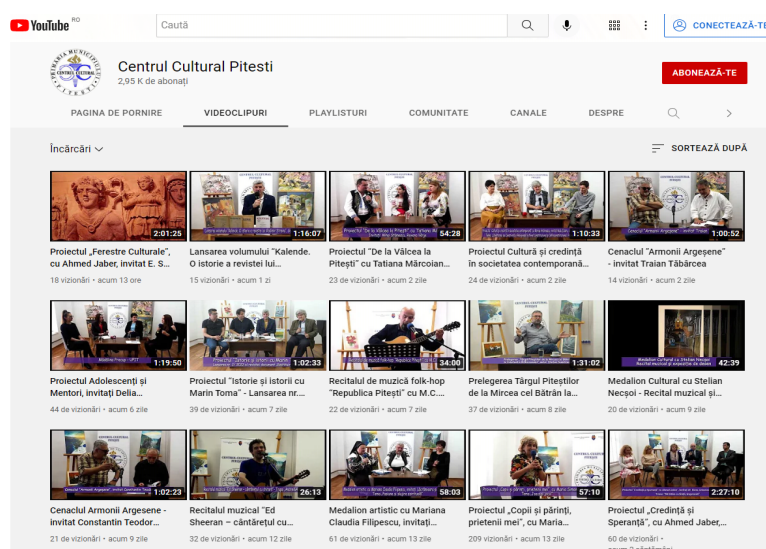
YouTube RO

Caută

CONECTEAZĂ-TE

PRIMĂRIA MUNICIPIULUI PITEȘTI CENTRUL CULTURAL

Centrul Cultural Pitesti
2,95 K de abonați

ABONEAZĂ-TE

PAGINA DE PORNIRE | VIDEOCLIPURI | PLAYLISTURI | COMUNITATE | CANALE | DESPRE

Încărcări

SORTEAZĂ DUPĂ

2:01:25
Proiectul „Ferestre Culturale", cu Ahmed Jaber, invitat E. S...
18 vizionări • acum 13 ore

1:16:07
Lansarea volumului "Kalende. O istorie a revistei lui...
15 vizionări • acum 1 zi

54:28
Proiectul "De la Vâlcea la Pitești" cu Tatiana Mărcoian...
23 de vizionări • acum 2 zile

1:10:33
Proiectul Cultură și credință în societatea contemporană...
24 de vizionări • acum 2 zile

1:00:52
Cenaclul "Armonii Argeșene" - invitat Traian Tăbârcea
14 vizionări • acum 2 zile

1:19:50
Proiectul Adolescenți și Mentori, invitați Delia...
44 de vizionări • acum 6 zile

1:02:33
Proiectul "Istorie și istorii cu Marin Toma" - Lansarea nr....
39 de vizionări • acum 7 zile

34:00
Recitalul de muzică folk-hop "Republica Pitești" cu M.C....
22 de vizionări • acum 7 zile

1:31:02
Prelegerea Târgul Piteștilor de la Mircea cel Bătrân la...
37 de vizionări • acum 8 zile

42:39
Medalion Cultural cu Stelian Necșoi - Recital muzical și...
20 de vizionări • acum 9 zile

1:02:23
Cenaclul Armonii Argesene - invitat Constantin Teodor...
21 de vizionări • acum 9 zile

26:13
Recitalul muzical "Ed Sheeran – cântărețul cu...
32 de vizionări • acum 12 zile

58:03
Medalion artistic cu Mariana Claudia Filipescu, invitați...
61 de vizionări • acum 13 zile

57:10
Proiectul „Copii și părinți, prietenii mei", cu Maria...
209 vizionări • acum 13 zile

2:27:10
Proiectul „Credință și Speranță", cu Ahmed Jaber,...
60 de vizionări